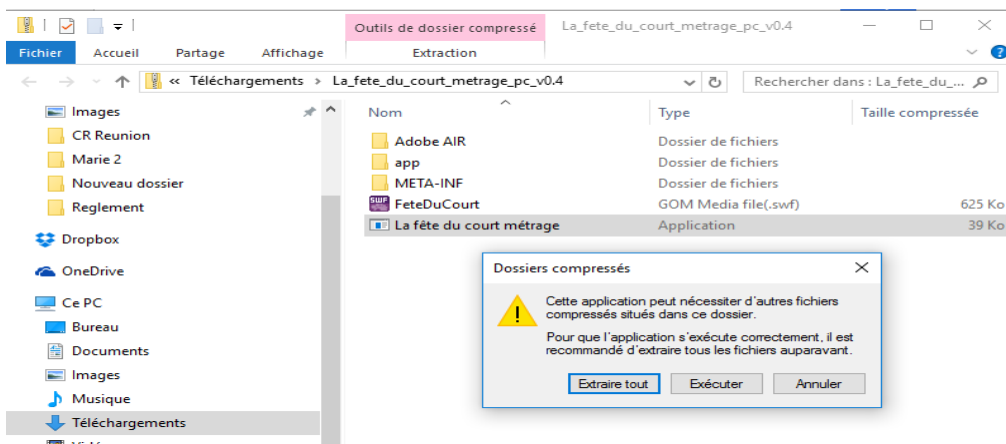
Outils de dossier compressé | La_fete_du_court_metrage_pc_v0.4

Fichier | Accueil | Partage | Affichage | Extraction

« Téléchargements > La_fete_du_court_metrage_pc_v0.4

Rechercher dans : La_fete_du_...

Images
CR Reunion
Marie 2
Nouveau dossier
Reglement
Dropbox
OneDrive
Ce PC
Bureau
Documents
Images
Musique
Téléchargements

| Nom | Type | Taille compressée |
|---|---|---|
| Adobe AIR | Dossier de fichiers | |
| app | Dossier de fichiers | |
| META-INF | Dossier de fichiers | |
| FeteDuCourt | GOM Media file(.swf) | 625 Ko |
| La fête du court métrage | Application | 39 Ko |

Dossiers compressés

Cette application peut nécessiter d'autres fichiers compressés situés dans ce dossier.

Pour que l'application s'exécute correctement, il est recommandé d'extraire tous les fichiers auparavant.

Extraire tout | Exécuter | Annuler